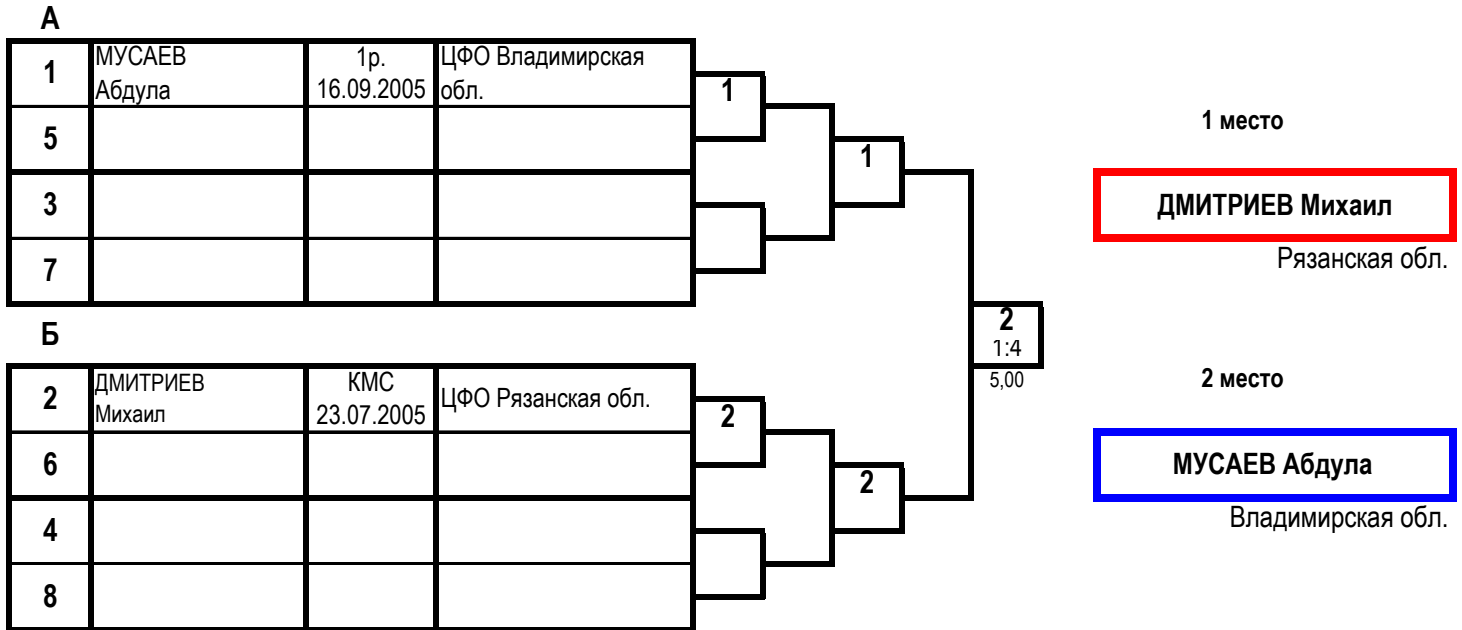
А

| 1 | МУСАЕВ Абдула | 1р. 16.09.2005 | ЦФО Владимирская обл. |
|---|---|---|---|
| 5 | | | |
| 3 | | | |
| 7 | | | |

Б

| 2 | ДМИТРИЕВ Михаил | КМС 23.07.2005 | ЦФО Рязанская обл. |
|---|---|---|---|
| 6 | | | |
| 4 | | | |
| 8 | | | |

1
1
2
2
2
1:4
5,00

1 место
ДМИТРИЕВ Михаил
Рязанская обл.

2 место
МУСАЕВ Абдула
Владимирская обл.